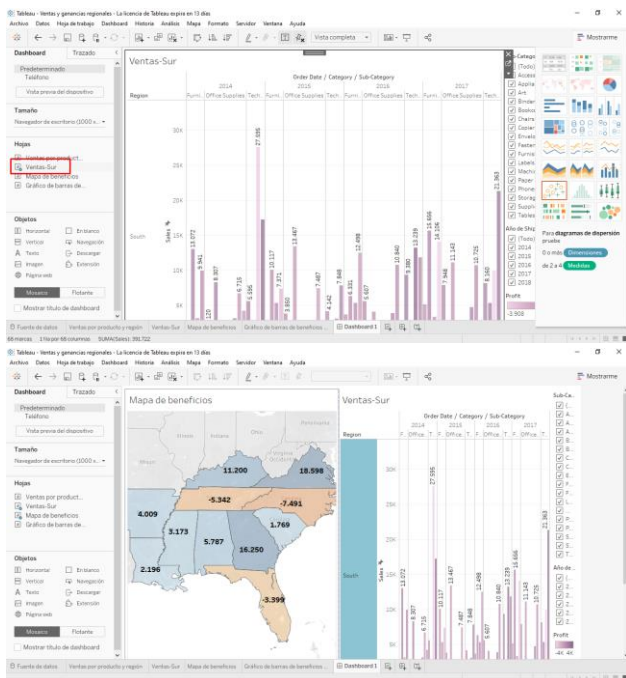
Tableau - Ventas y ganancias regionales - La licencia de Tableau expira en 13 días

Archivo Datos Hoja de trabajo Dashboard Historia Análisis Mapa Formato Servidor Ventana Ayuda

Vista completa

Mostrarme

Dashboard Trazado

Predeterminado
Teléfono

Vista previa del dispositivo

Tamaño

Navegador de escritorio (1000 x...

Hojas

Ventas por product...
Ventas-Sur
Mapa de beneficios
Gráfico de barras de...

Objetos

Horizontal
Vertical
Texto
Imagen
Página web
En blanco
Navegación
Descargar
Extensión

Mosaico Flotante

Mostrar título de dashboard

Ventas-Sur

Order Date / Category / Sub-Category

| Region | 2014 | 2015 | 2016 | 2017 |
|---|---|---|---|---|
| | Furni. Office Supplies Tech. | Furni. Office Supplies Tech. | Furni. Office Supplies Tech. | Furni. Office Supplies Tech. |

South

Sales $

30K
25K
20K
15K
10K
5K

27.095
13.072
9.341
8.387
6.715
6.356
10.117
9.860
7.371
13.467
7.487
4.142
7.948
13.498
6.331
5.667
10.840
9.048
13.239
12.498
14.106
7.948
11.142
12.725
16.666
8.160
21.363

Catego
(Todo)
Access
Applia
Art
Binder
Bookc
Chairs
Copier
Envelo
Fasten
Furnis
Labels
Machi
Paper
Phone
Storag
Suppli
Tables

Año de Ship
(Todo)
2014
2015
2016
2017

Profit
-3.908

Para diagramas de dispersión pruebe
0 o más Dimensiones
de 2 a 4 Medidas

Fuente de datos Ventas por producto y región Ventas-Sur Mapa de beneficios Gráfico de barras de beneficios ... Dashboard 1

68 marcas 1 fila por 68 columnas SUMA(Sales): 391.722

Tableau - Ventas y ganancias regionales - La licencia de Tableau expira en 13 días

Archivo Datos Hoja de trabajo Dashboard Historia Análisis Mapa Formato Servidor Ventana Ayuda

Mostrarme

Dashboard Trazado

Predeterminado
Teléfono

Vista previa del dispositivo

Tamaño

Navegador de escritorio (1000 x...

Hojas

Ventas por product...
Ventas-Sur
Mapa de beneficios
Gráfico de barras de...

Objetos

Horizontal
Vertical
Texto
Imagen
Página web
En blanco
Navegación
Descargar
Extensión

Mosaico Flotante

Mostrar título de dashboard

Mapa de beneficios

Illinois
Indiana
Ohio
Missouri
11.200
18.598
-5.342
-7.491
4.009
3.173
5.787
1.769
16.250
2.196
-3.399

Ventas-Sur

Order Date / Category / Sub-Category

Region
2014 2015 2016 2017
F. Office T. F. Office T. F. Office T. F. Office T.

South

Sales $

30K
25K
20K
15K
10K
5K

27.095
13.072
8.387
6.715
10.117
13.467
7.487
7.948
12.498
5.667
10.840
13.239
16.666
11.143
13.725
21.363

Sub-Ca

Año de

Profit
-44.4K

Fuente de datos Ventas por producto y región Ventas-Sur Mapa de beneficios Gráfico de barras de beneficios ... Dashboard 1